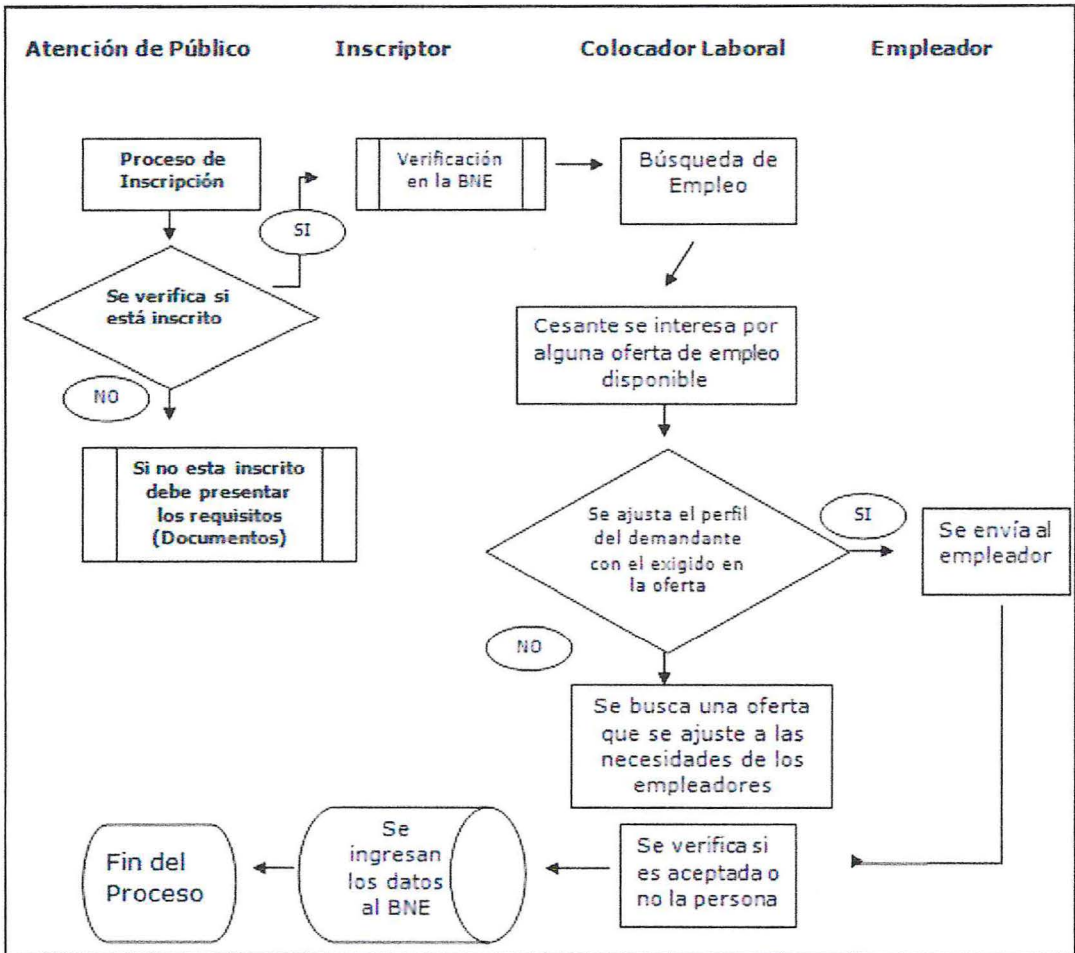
Atención de Público

Inscriptor

Colocador Laboral

Empleador

Proceso de Inscripción

SI

Verificación en la BNE

Búsqueda de Empleo

Se verifica si está inscrito

Cesante se interesa por alguna oferta de empleo disponible

NO

Si no esta inscrito debe presentar los requisitos (Documentos)

Se ajusta el perfil del demandante con el exigido en la oferta

SI

Se envía al empleador

NO

Se busca una oferta que se ajuste a las necesidades de los empleadores

Fin del Proceso

Se ingresan los datos al BNE

Se verifica si es aceptada o no la persona